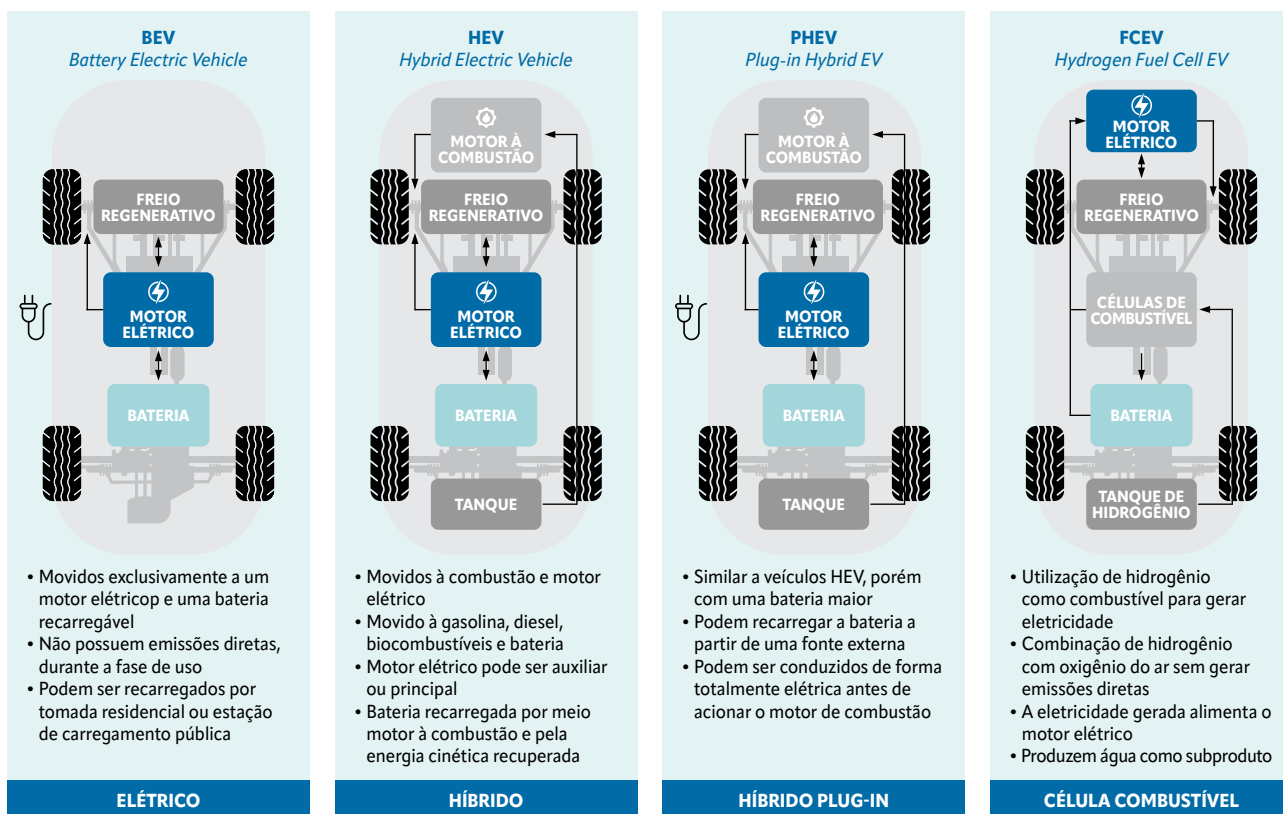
BEV
Battery Electric Vehicle

FREIO REGENERATIVO

MOTOR ELÉTRICO

BATERIA

• Movidos exclusivamente a um motor elétricop e uma bateria recarregável
• Não possuem emissões diretas, durante a fase de uso
• Podem ser recarregados por tomada residencial ou estação de carregamento pública

ELÉTRICO

HEV
Hybrid Electric Vehicle

MOTOR À COMBUSTÃO

FREIO REGENERATIVO

MOTOR ELÉTRICO

BATERIA

TANQUE

• Movidos à combustão e motor elétrico
• Movido à gasolina, diesel, biocombustíveis e bateria
• Motor elétrico pode ser auxiliar ou principal
• Bateria recarregada por meio motor à combustão e pela energia cinética recuperada

HÍBRIDO

PHEV
Plug-in Hybrid EV

MOTOR À COMBUSTÃO

FREIO REGENERATIVO

MOTOR ELÉTRICO

BATERIA

TANQUE

• Similar a veículos HEV, porém com uma bateria maior
• Podem recarregar a bateria a partir de uma fonte externa
• Podem ser conduzidos de forma totalmente elétrica antes de acionar o motor de combustão

HÍBRIDO PLUG-IN

FCEV
Hydrogen Fuel Cell EV

MOTOR ELÉTRICO

FREIO REGENERATIVO

CÉLULAS DE COMBUSTÍVEL

BATERIA

TANQUE DE HIDROGÊNIO

• Utilização de hidrogênio como combustível para gerar eletricidade
• Combinação de hidrogênio com oxigênio do ar sem gerar emissões diretas
• A eletricidade gerada alimenta o motor elétrico
• Produzem água como subproduto

CÉLULA COMBUSTÍVEL